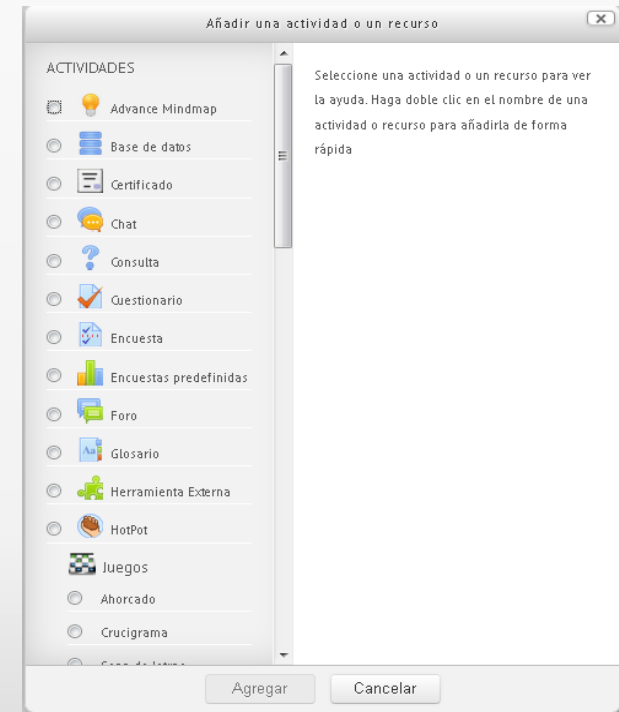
Añadir una actividad o un recurso

ACTIVIDADES

Advance Mindmap

Base de datos

Certificado

Chat

Consulta

Cuestionario

Encuesta

Encuestas predefinidas

Foro

Glosario

Herramienta Externa

HotPot

Juegos

Ahorcado

Crucigrama

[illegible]

Seleccione una actividad o un recurso para ver la ayuda. Haga doble clic en el nombre de una actividad o recurso para añadirla de forma rápida

Agregar

Cancelar